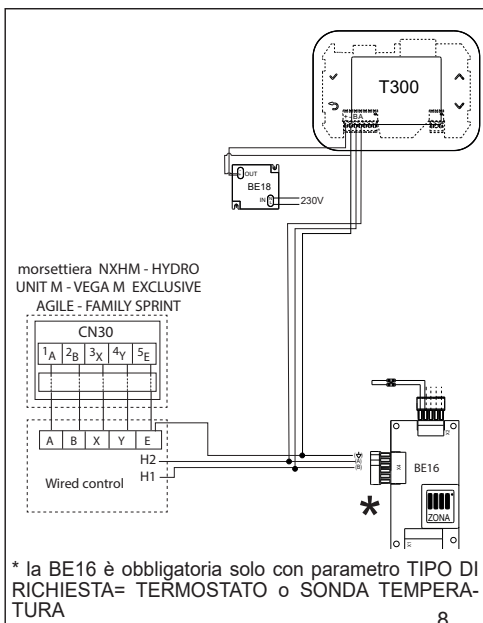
T300

B A

OUT

BE18

IN

230V

morsettiera NXHM - HYDRO UNIT M - VEGA M EXCLUSIVE AGILE - FAMILY SPRINT

CN30

| $1_A$ | $2_B$ | $3_X$ | $4_Y$ | $5_E$ |
|---|---|---|---|---|

| A | B | X | Y | E |
|---|---|---|---|---|

H2

H1

Wired control

BE16

ZONA

*

* la BE16 è obbligatoria solo con parametro TIPO DI RICHIESTA= TERMOSTATO o SONDA TEMPERATURA

8